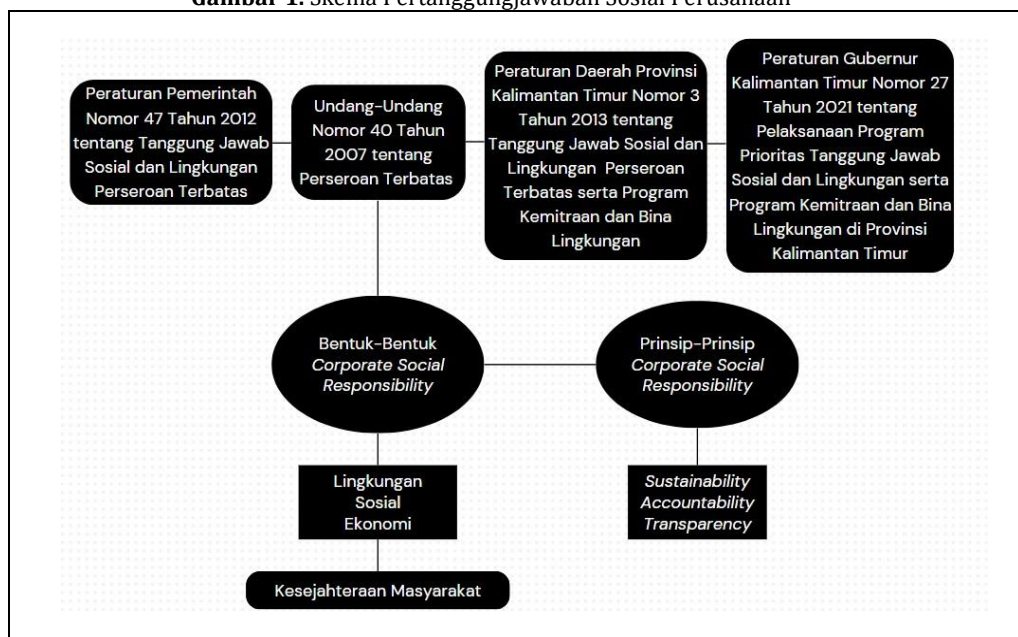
**Gambar 1.** Skema Pertanggungjawaban Sosial Perusahaan

Peraturan Pemerintah Nomor 47 Tahun 2012 tentang Tanggung Jawab Sosial dan Lingkungan Perseroan Terbatas

Undang-Undang Nomor 40 Tahun 2007 tentang Perseroan Terbatas

Peraturan Daerah Provinsi Kalimantan Timur Nomor 3 Tahun 2013 tentang Tanggung Jawab Sosial dan Lingkungan Perseroan Terbatas serta Program Kemitraan dan Bina Lingkungan

Peraturan Gubernur Kalimantan Timur Nomor 27 Tahun 2021 tentang Pelaksanaan Program Prioritas Tanggung Jawab Sosial dan Lingkungan serta Program Kemitraan dan Bina Lingkungan di Provinsi Kalimantan Timur

Bentuk-Bentuk *Corporate Social Responsibility*

Prinsip-Prinsip *Corporate Social Responsibility*

Lingkungan
Sosial
Ekonomi

*Sustainability*
*Accountability*
*Transparency*

Kesejahteraan Masyarakat